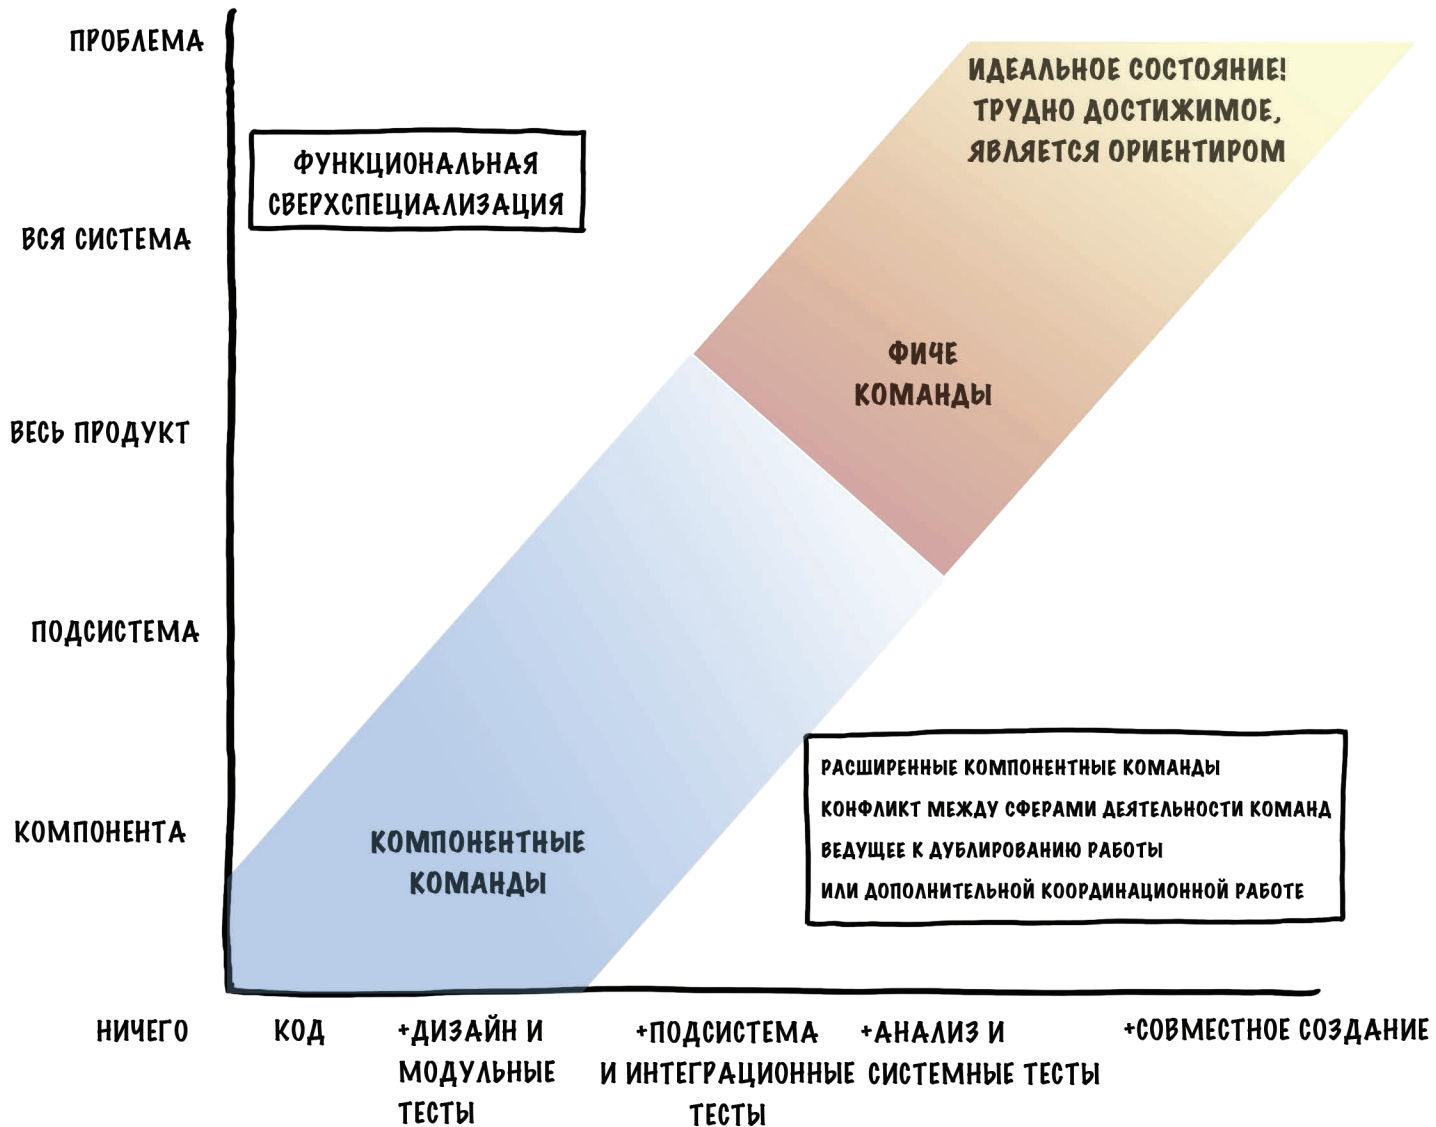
ПРОБЛЕМА

ВСЯ СИСТЕМА

ВЕСЬ ПРОДУКТ

ПОДСИСТЕМА

КОМПОНЕНТА

ФУНКЦИОНАЛЬНАЯ СВЕРХСПЕЦИАЛИЗАЦИЯ

ИДЕАЛЬНОЕ СОСТОЯНИЕ! ТРУДНО ДОСТИЖИМОЕ, ЯВЛЯЕТСЯ ОРИЕНТИРОМ

ФИЧЕ КОМАНДЫ

КОМПОНЕНТНЫЕ КОМАНДЫ

РАСШИРЕННЫЕ КОМПОНЕНТНЫЕ КОМАНДЫ
КОНФЛИКТ МЕЖДУ СФЕРАМИ ДЕЯТЕЛЬНОСТИ КОМАНД
ВЕДУЩЕЕ К ДУБЛИРОВАНИЮ РАБОТЫ
ИЛИ ДОПОЛНИТЕЛЬНОЙ КООРДИНАЦИОННОЙ РАБОТЕ

НИЧЕГО

КОД

+ДИЗАЙН И МОДУЛЬНЫЕ ТЕСТЫ

+ПОДСИСТЕМА И ИНТЕГРАЦИОННЫЕ ТЕСТЫ

+АНАЛИЗ И СИСТЕМНЫЕ ТЕСТЫ

+СОВМЕСТНОЕ СОЗДАНИЕ